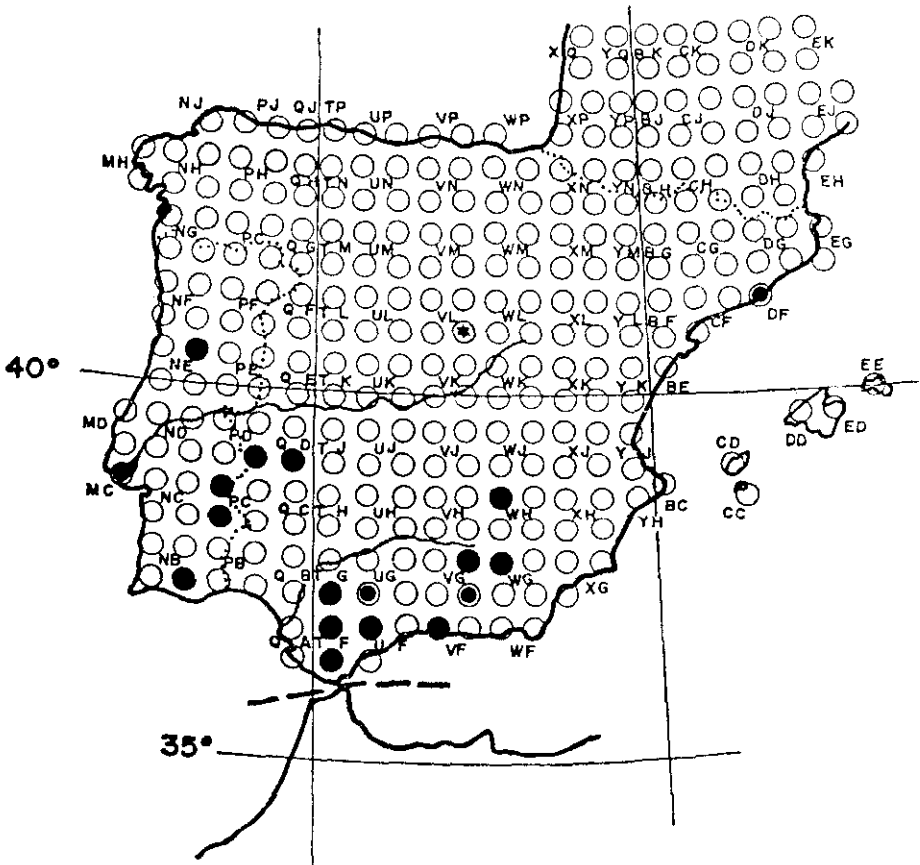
X Q Y Q B K CK DK EK
NJ PJ QJ TP UP VP WP XP Y P B J CJ DJ EJ
MH NH PH Q H T N UN VN WN XN Y N B H CH DH EH
NG PG Q G T M UM VM WM XM Y M B G CG DG EG
NF PF Q F T L UL VL WL XL Y L B F CF DF
40° NE PE Q E T K UK VK WK XK Y K BE EE
MD ND PD Q D T J UJ VJ WJ XJ Y J CD DD ED
MC NC PC Q C T H UH VH WH XH YH BC CC
NB PB Q B T G UG VG WG XG
Q A T F U F VF WF
35°